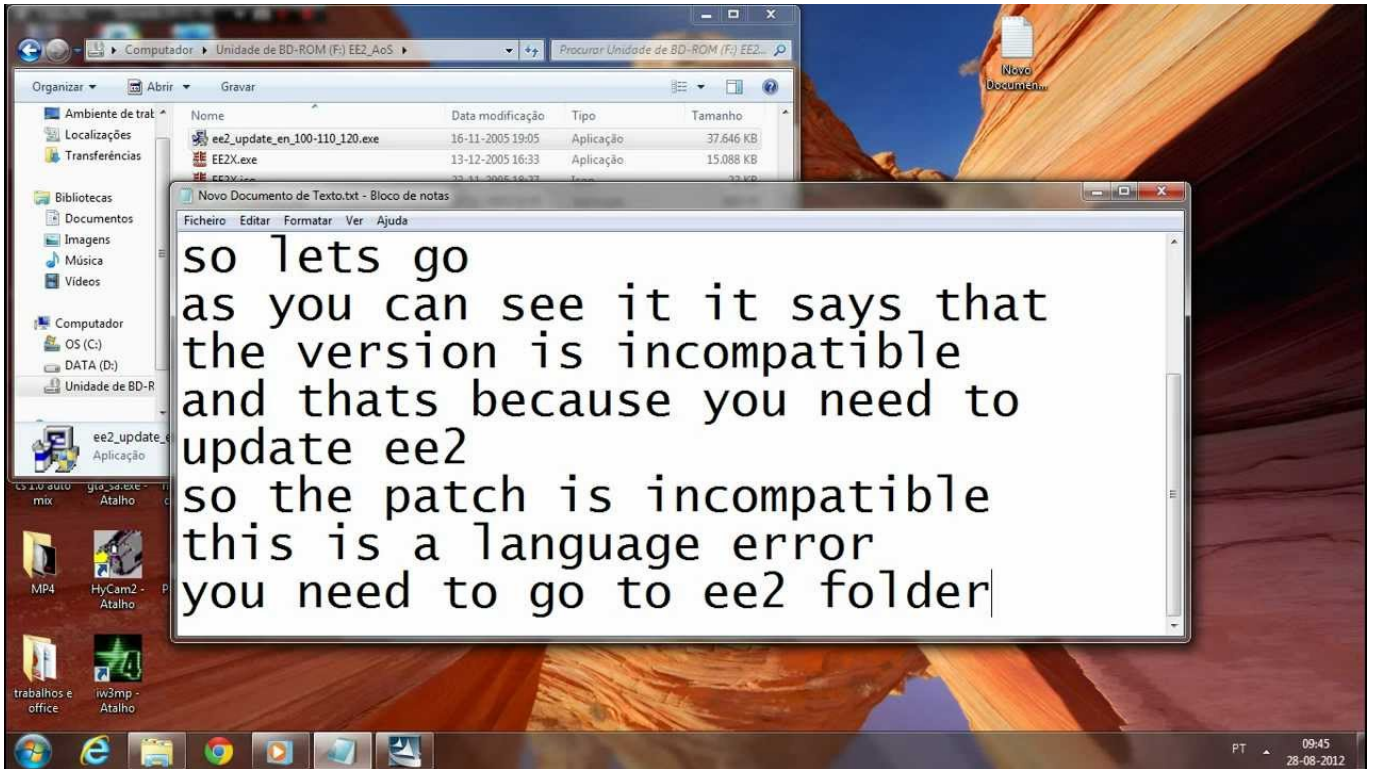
Computador ▸ Unidade de BD-ROM (F:) EE2_AoS ▸

Procurar Unidade de BD-ROM (F:) EE2...

Organizar ▾ Abrir ▾ Gravar

Ambiente de trab
Localizações
Transferências

Bibliotecas
Documentos
Imagens
Música
Vídeos

Computador
OS (C:)
DATA (D:)
Unidade de BD-R

| Nome | Data modificação | Tipo | Tamanho |
|---|---|---|---|
| ee2_update_en_100-110_120.exe | 16-11-2005 19:05 | Aplicação | 37.646 KB |
| EE2X.exe | 13-12-2005 16:33 | Aplicação | 15.088 KB |
| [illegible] | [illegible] | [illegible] | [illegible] |

ee2_update_
Aplicação

Novo Documen...

Novo Documento de Texto.txt - Bloco de notas

Ficheiro Editar Formatar Ver Ajuda

so lets go
as you can see it it says that the version is incompatible
and thats because you need to update ee2
so the patch is incompatible
this is a language error
you need to go to ee2 folder

cs 1.0 auto mix
gta_sa.exe - Atalho
MP4
HyCam2 - Atalho
trabalhos e office
iw3mp - Atalho

PT
09:45
28-08-2012